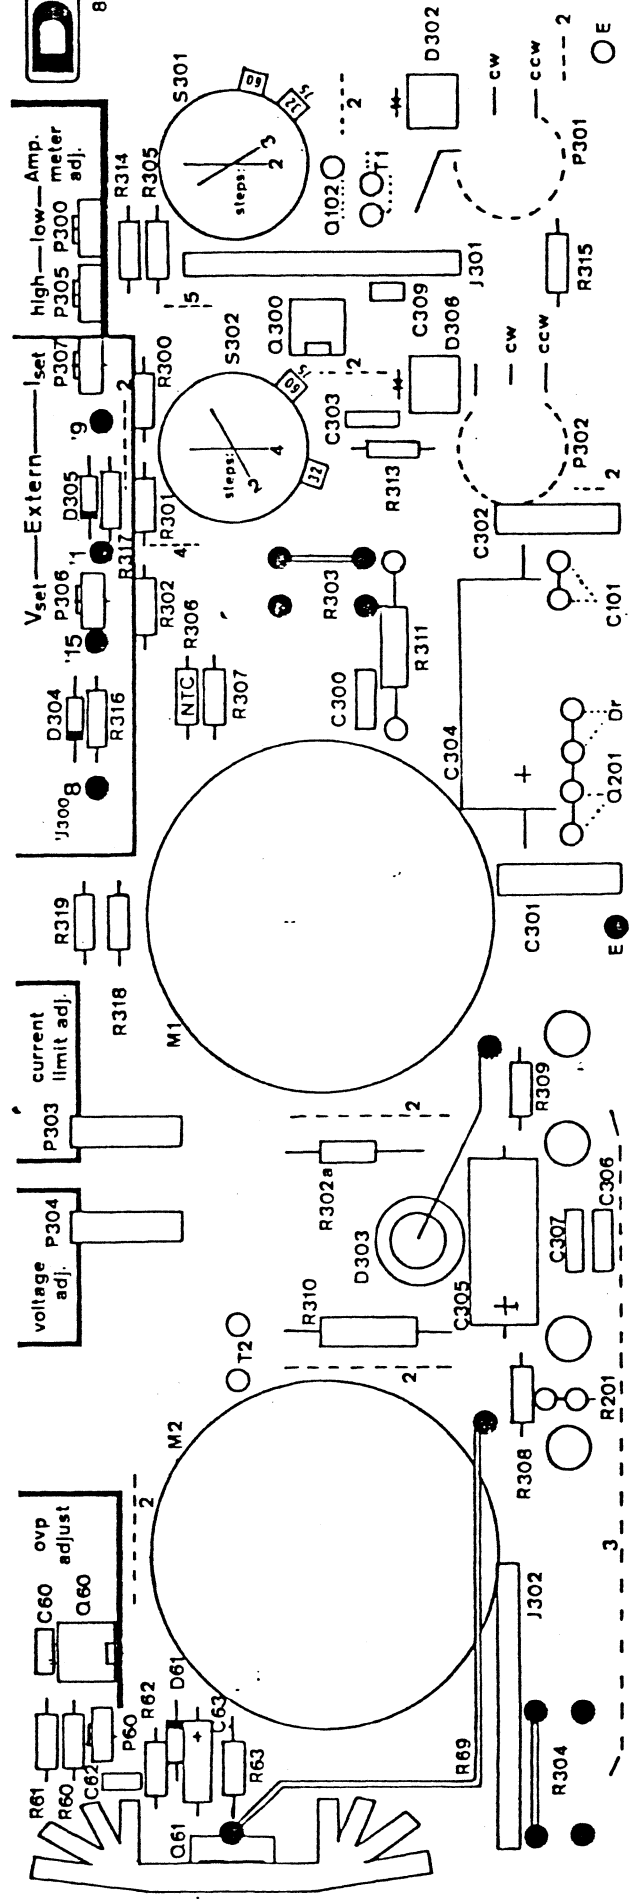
8
high—low—Amp. meter adj.
P305 P300
R314 R305
S301
steps: 2 3
D302
cw
ccw
2
E
P301
Q102
T1
J301
R315
5
Q300
C309
D306
S302
steps: 2 4
2
cw
ccw
P302
2
Vset—Extern—Iset
P307
R300
2
'9
D305
R317
R301
4
'1
P306
R302
'15
R306
C303
R313
C302
R303
C101
D304
R316
NTC
R307
R311
C300
'J300 8
C304
+
Q201
Dr
R319
R318
C301
E
current limit adj.
P303
M1
2
R309
P304
voltage adj.
R302a
D303
C307
C306
C305
+
R310
T2
2
R201
R308
M2
2
ovp adjust
C60
Q60
D61
R62
P60
C63
R61
R60
C62
+
R63
R69
J302
3
R304
Q61